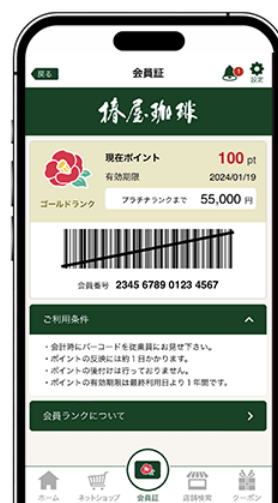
戻る
会員証
1
設定
椿屋珈琲
現在ポイント 100 pt
有効期限 2024/01/19
ゴールドランク
プラチナランクまで 55,000 円
会員番号 2345 6789 0123 4567
ご利用条件
・会計時にバーコードを従業員にお見せ下さい。
・ポイントの反映には約1日かかります。
・ポイントの後付けは行っておりません。
・ポイントの有効期限は最終利用日より1年間です。
会員ランクについて
ホーム
ネットショップ
会員証
店舗検索
クーポン